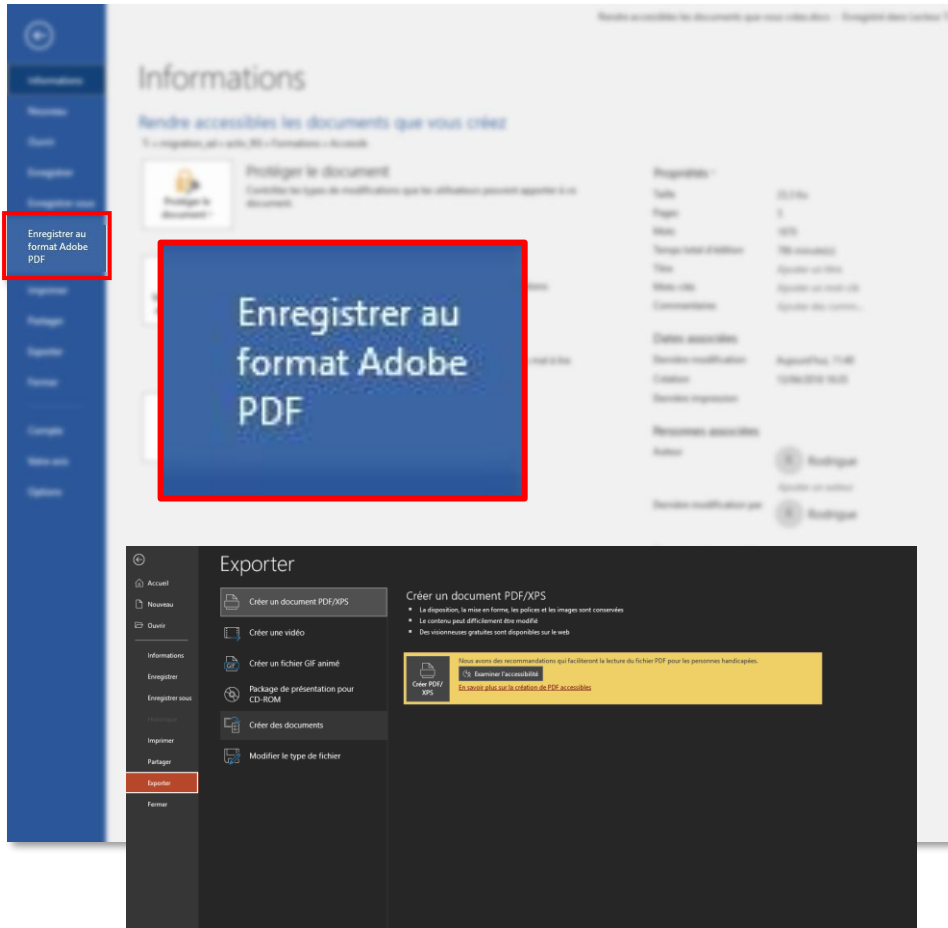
Informations

Nouveau

Ouvrir

Enregistrer

Enregistrer sous

Enregistrer au format Adobe PDF

Imprimer

Partager

Exporter

Fermer

Compte

Votre avis

Options

Informations

Rendre accessibles les documents que vous créez

Protéger le document

Protéger le document

Propriétés

Taille

Pages

Mots

Titre

Mots clés

Commentaires

Dates associées

Dernière modification

Création

Dernière impression

Personnes associées

Auteur

Rodrigue

Dernière modification par

Rodrigue

Enregistrer au format Adobe PDF

Accueil

Nouveau

Ouvrir

Informations

Enregistrer

Enregistrer sous

Historique

Imprimer

Partager

Exporter

Fermer

Exporter

Créer un document PDF/XPS

Créer une vidéo

Créer un fichier GIF animé

Package de présentation pour CD-ROM

Créer des documents

Modifier le type de fichier

Créer un document PDF/XPS

- La disposition, la mise en forme, les polices et les images sont conservées
- Le contenu peut difficilement être modifié
- Des visionneuses gratuites sont disponibles sur le web

Nous avons des recommandations qui facilitent la lecture du fichier PDF pour les personnes handicapées.

Examiner l'accessibilité

En savoir plus sur la création de PDF accessibles

Créer PDF/XPS